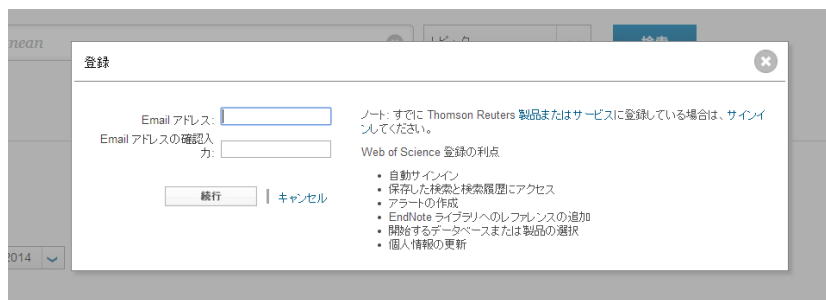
mean

トピック

検索

登録

Email アドレス:

Email アドレスの確認入力:

続行

キャンセル

ノート: すでに Thomson Reuters 製品またはサービスに登録している場合は、サインインしてください。

Web of Science 登録の利点

- 自動サインイン
- 保存した検索と検索履歴にアクセス
- アラートの作成
- EndNote ライブラリへのレファレンスの追加
- 開始するデータベースまたは製品の選択
- 個人情報の更新

2014